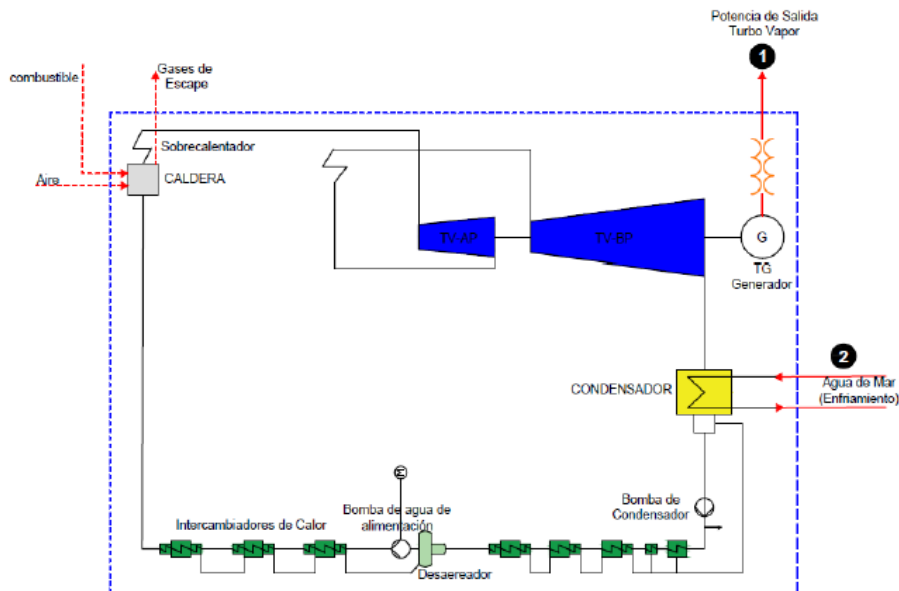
Potencia de Salida
Turbo Vapor

1

combustible

Gases de Escape

Sobrecalentador

Aire

CALDERA

TV-AP

TV-BP

G

TG
Generador

2

CONDENSADOR

Agua de Mar
(Enfriamiento)

Bomba de Condensador

Bomba de agua de alimentación

Intercambiadores de Calor

Desaereador